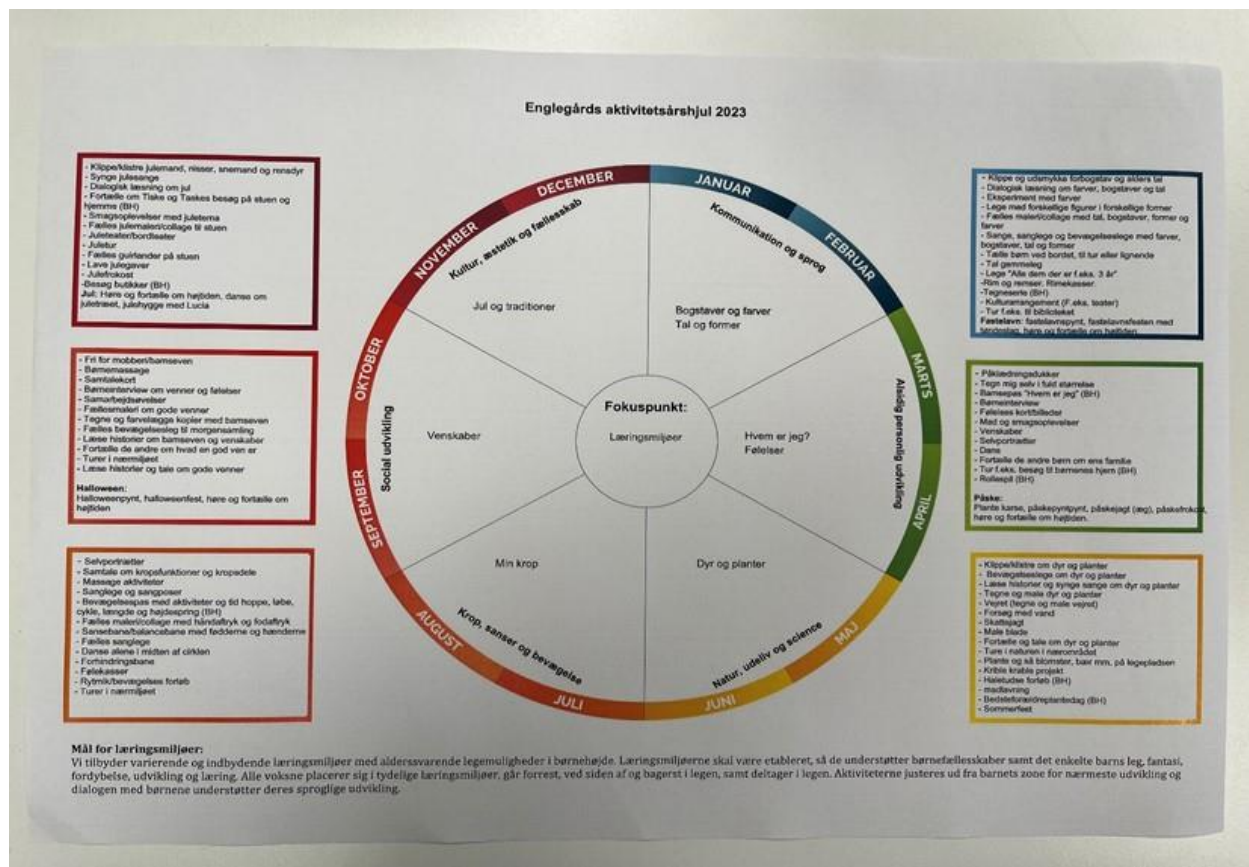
Englegårds aktivitetsårshjul 2023

- Klippe/klistre julemand, nisser, snemand og rensdyr
- Synge julesange
- Dialogisk læsning om jul
- Fortælle om Tiske og Taskes besøg på stuen og hjemme (BH)
- Smagsoplevelser med juletema
- Fælles julemaleri/collage til stuen
- Juleteater/bordteater
- Juletur
- Fælles guirlander på stuen
- Lave julegaver
- Julefrokost
-Besøg butikker (BH)
Jul: Høre og fortælle om højtiden, danse om juletræet, julehygge med Lucia

- Fri for mobberi/bamseven
- Børnemassage
- Samtalekort
- Børneinterview om venner og følelser
- Samarbejdsøvelser
- Fællesmaleri om gode venner
- Tegne og farvelægge kopier med bamseven
- Fælles bevægelseslege til morgensamling
- Læse historier om bamseven og venskaber
- Fortælle de andre om hvad en god ven er
- Turer i nærmiljøet
- Læse historier og tale om gode venner

Halloween:
Halloweenpynt, halloweenfest, høre og fortælle om højtiden

- Selvportrætter
- Samtale om kropsfunktioner og kropsdele
- Massage aktiviteter
- Sanglege og sangposer
- Bevægelsesbaner med aktiviteter og tid hoppe, løbe, cykle, længde og højdespring (BH)
- Fælles maleri/collage med håndaftryk og fodaftryk
- Sansebane/balancebane med fødderne og hænderne
- Fælles sanglege
- Danse alene i midten af cirklen
- Forhindringsbane
- Følekasser
- Rytmik/bevægelses forløb
- Turer i nærmiljøet

DECEMBER
NOVEMBER
OKTOBER
SEPTEMBER
AUGUST
JULI
JUNI
MAJ
APRIL
MARTS
FEBRUAR
JANUAR

Kultur, æstetik og fællesskab
Jul og traditioner
Kommunikation og sprog
Bogstaver og farver
Tal og former
Alsidig personlig udvikling
Hvem er jeg?
Følelser
Natur, udeliv og science
Dyr og planter
Krop, sanser og bevægelse
Min krop
Social udvikling
Venskaber
Fokuspunkt:
Læringsmiljøer

- Klippe og udsmykke forbogstav og alders tal
- Dialogisk læsning om farver, bogstaver og tal
- Eksperiment med farver
- Lege med forskellige figurer i forskellige former
- Fælles maleri/collage med tal, bogstaver, former og farver
- Sange, sanglege og bevægelseslege med farver, bogstaver, tal og former
- Tælle børn ved bordet, til tur eller lignende
- Tal gemmeleg
- Lege "Alle dem der er f.eks. 3 år"
-Rim og remser. Rimekasser.
-Tegneserie (BH)
- Kulturarrangement (F.eks. teater)
- Tur f.eks. til biblioteket
Fastelavn: fastelavnspynt, fastelavnsfesten med tøndeslag, høre og fortælle om højtiden

- Påklædningsdukker
- Tegn mig selv i fuld størrelse
- Bamsepas "Hvem er jeg" (BH)
- Børneinterview
- Følelses kort/billeder
- Mad og smagsoplevelser
- Venskaber
- Selvportrætter
- Dans
- Fortælle de andre børn om ens familie
- Tur f.eks. besøg til børnenes hjem (BH)
- Rollespil (BH)

Påske:
Plante karse, påskepyntpynt, påskejagt (æg), påskefrokost, høre og fortælle om højtiden.

- Klippe/klistre om dyr og planter
- Bevægelseslege om dyr og planter
- Læse historier og synge sange om dyr og planter
- Tegne og male dyr og planter
- Vejret (tegne og male vejret)
- Forsøg med vand
- Skattejagt
- Male blade
- Fortælle og tale om dyr og planter
- Ture i naturen i nærområdet
- Plante og så blomster, bær mm. på legepladsen
- Krible krable projekt
- Haletudse forløb (BH)
- madlavning
- Bedsteforældreplantedag (BH)
- Sommerfest

Mål for læringsmiljøer:
Vi tilbyder varierende og indbydende læringsmiljøer med alderssvarende legemuligheder i børnehøjde. Læringsmiljøerne skal være etableret, så de understøtter børnefællesskaber samt det enkelte barns leg, fantasi, fordybelse, udvikling og læring. Alle voksne placerer sig i tydelige læringsmiljøer, går forrest, ved siden af og bagerst i legen, samt deltager i legen. Aktiviteterne justeres ud fra barnets zone for nærmeste udvikling og dialogen med børnene understøtter deres sproglige udvikling.